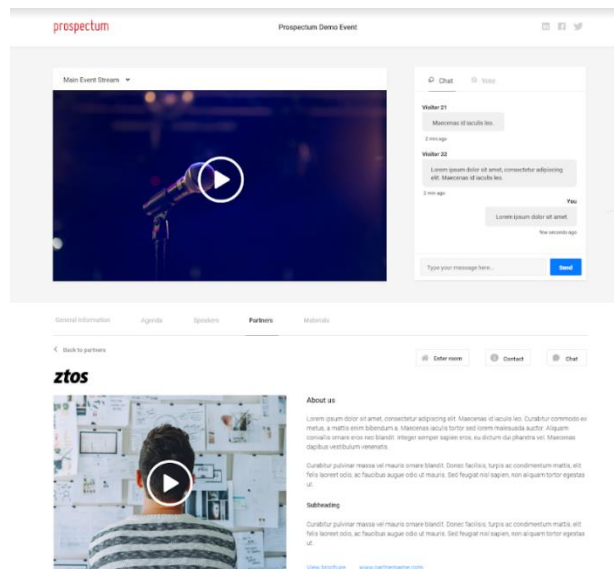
prospectum

Prospectum Demo Event

Main Event Stream

Chat

Vote

Visitor 21

Maecenas id iaculis leo.

3 min ago

Visitor 22

Lorem ipsum dolor sit amet, consectetur adipiscing elit. Maecenas id iaculis leo.

3 min ago

You

Lorem ipsum dolor sit amet

few seconds ago

Type your message here...

Send

General information

Agenda

Speakers

Partners

Materials

< Back to partners

Enter room

Contact

Chat

ztos

About us

Lorem ipsum dolor sit amet, consectetur adipiscing elit. Maecenas id iaculis leo. Curabitur commodo ex metus, a mattis enim bibendum a. Maecenas iaculis tortor sed lorem malesuada auctor. Aliquam convallis ornare eros nec blandit. Integer semper sapien eros, eu dictum dui pharetra vel. Maecenas dapibus vestibulum venenatis.

Curabitur pulvinar massa vel mauris ornare blandit. Donec facilisis, turpis ac condimentum mattis, elit felis laoreet odio, ac faucibus augue odio ut mauris. Sed feugiat nisl sapien, non aliquam tortor egestas ut.

Subheading

Curabitur pulvinar massa vel mauris ornare blandit. Donec facilisis, turpis ac condimentum mattis, elit felis laoreet odio, ac faucibus augue odio ut mauris. Sed feugiat nisl sapien, non aliquam tortor egestas ut.

View brochure

www.partnername.com